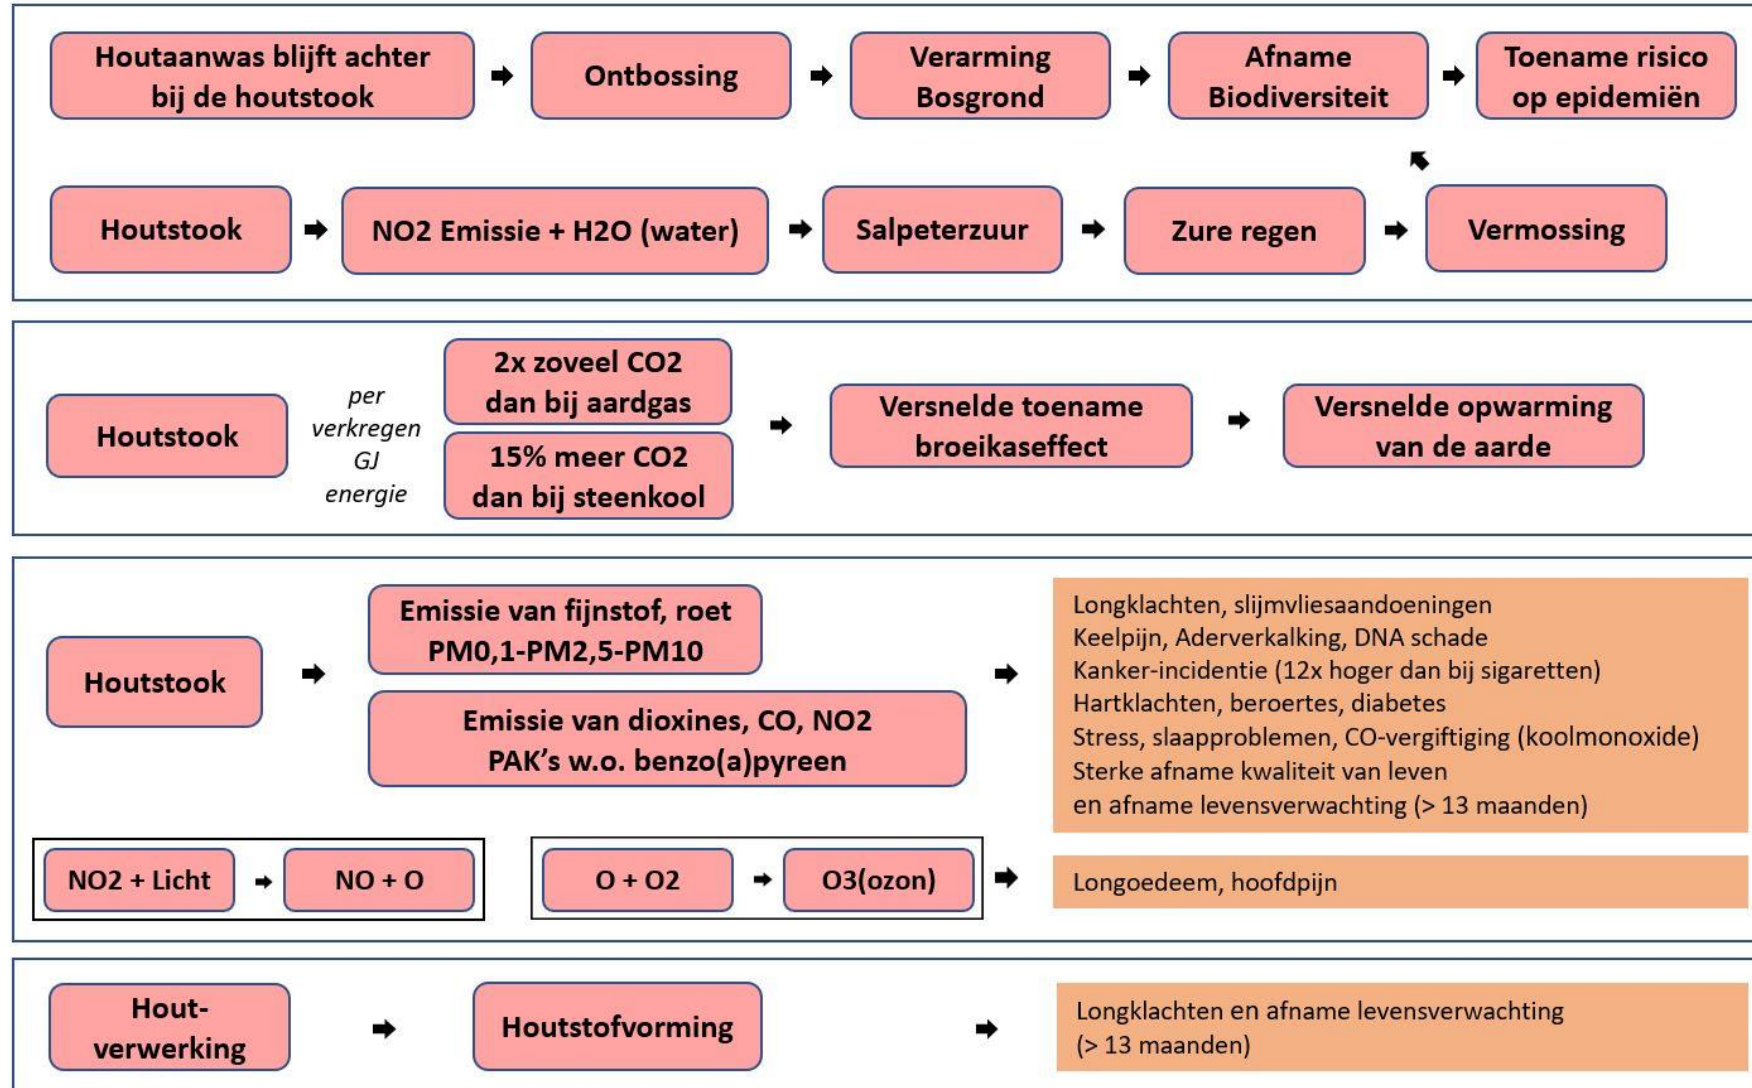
Houtaanwas blijft achter bij de houtstook → Ontbossing → Verarming Bosgrond → Afname Biodiversiteit → Toename risico op epidemiën

Houtstook → NO2 Emissie + H2O (water) → Salpeterzuur → Zure regen → Vermossing

Houtstook

per verkregen GJ energie

2x zoveel CO2 dan bij aardgas

15% meer CO2 dan bij steenkool

→ Versnelde toename broeikaseffect → Versnelde opwarming van de aarde

Houtstook →

Emissie van fijnstof, roet PM0,1-PM2,5-PM10

Emissie van dioxines, CO, NO2 PAK's w.o. benzo(a)pyreen

→

Longklachten, slijmvliesaandoeningen
Keelpijn, Aderverkalking, DNA schade
Kanker-incidentie (12x hoger dan bij sigaretten)
Hartklachten, beroertes, diabetes
Stress, slaapproblemen, CO-vergiftiging (koolmonoxide)
Sterke afname kwaliteit van leven
en afname levensverwachting (> 13 maanden)

NO2 + Licht → NO + O

O + O2 → O3(ozon) → Longoedeem, hoofdpijn

Houtverwerking → Houtstofvorming → Longklachten en afname levensverwachting (> 13 maanden)